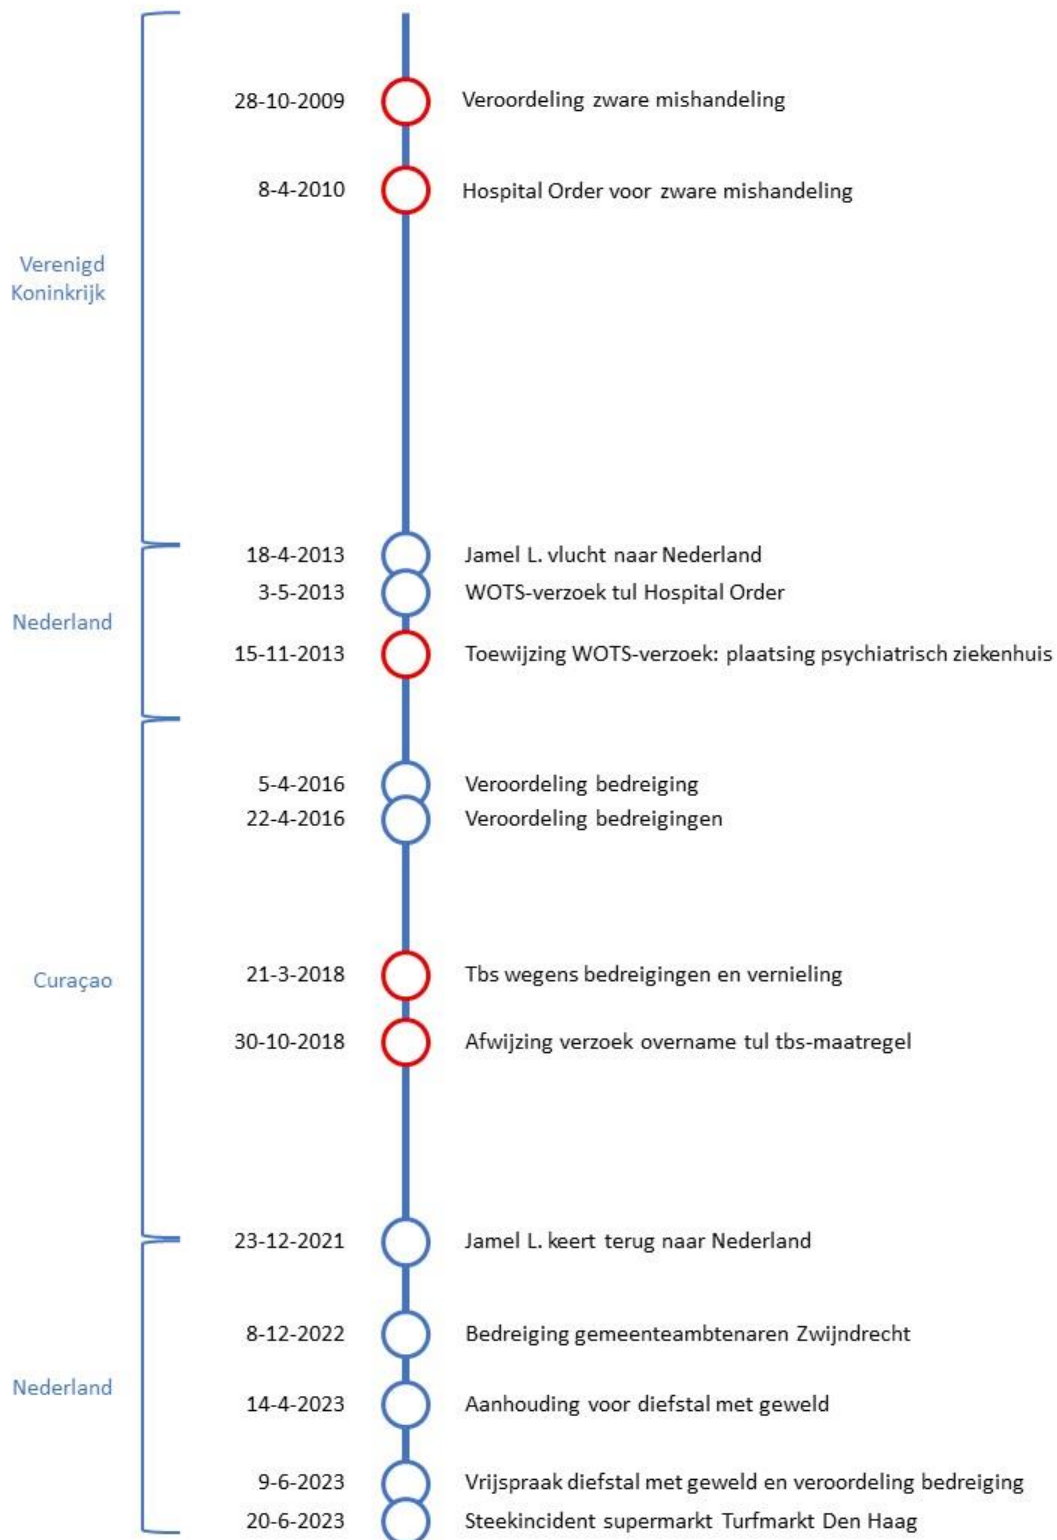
Verenigd Koninkrijk

28-10-2009 Veroordeling zware mishandeling

8-4-2010 Hospital Order voor zware mishandeling

Nederland

18-4-2013 Jamel L. vlucht naar Nederland

3-5-2013 WOTS-verzoek tul Hospital Order

15-11-2013 Toewijzing WOTS-verzoek: plaatsing psychiatrisch ziekenhuis

Curaçao

5-4-2016 Veroordeling bedreiging

22-4-2016 Veroordeling bedreigingen

21-3-2018 Tbs wegens bedreigingen en vernieling

30-10-2018 Afwijzing verzoek overname tul tbs-maatregel

Nederland

23-12-2021 Jamel L. keert terug naar Nederland

8-12-2022 Bedreiging gemeenteambtenaren Zwijndrecht

14-4-2023 Aanhouding voor diefstal met geweld

9-6-2023 Vrijspraak diefstal met geweld en veroordeling bedreiging

20-6-2023 Steekincident supermarkt Turfmarkt Den Haag